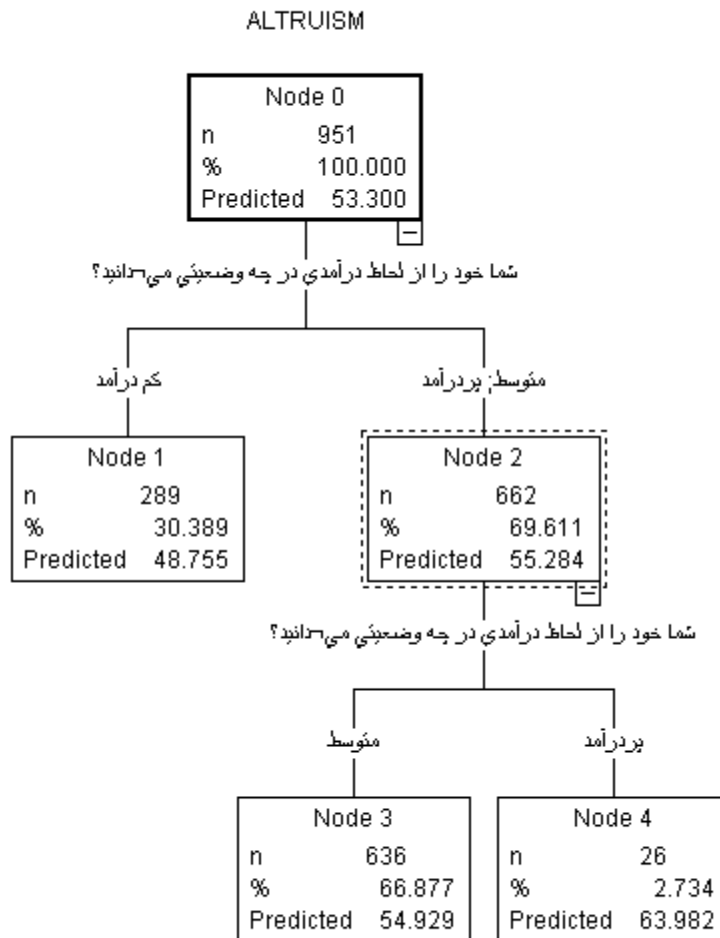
ALTRUISM

Node 0
n 951
% 100.000
Predicted 53.300

شما خود را از لحاظ درآمدي در چه وضعيتي مي‌دانيد؟

كم درآمد

متوسط; پردرآمد

Node 1
n 289
% 30.389
Predicted 48.755

Node 2
n 662
% 69.611
Predicted 55.284

شما خود را از لحاظ درآمدي در چه وضعيتي مي‌دانيد؟

متوسط

پردرآمد

Node 3
n 636
% 66.877
Predicted 54.929

Node 4
n 26
% 2.734
Predicted 63.982